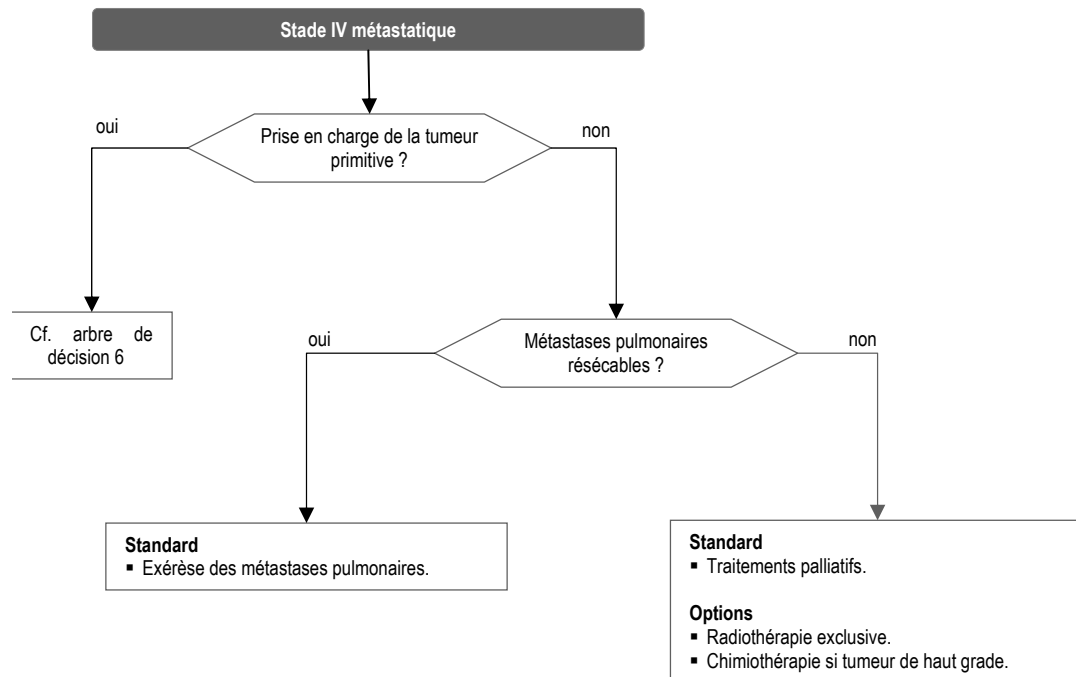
Stade IV métastatique

Prise en charge de la tumeur primitive ?

oui

non

Cf. arbre de décision 6

Métastases pulmonaires résécables ?

oui

non

Standard
▪ Exérèse des métastases pulmonaires.

Standard
▪ Traitements palliatifs.

Options
▪ Radiothérapie exclusive.
▪ Chimiothérapie si tumeur de haut grade.